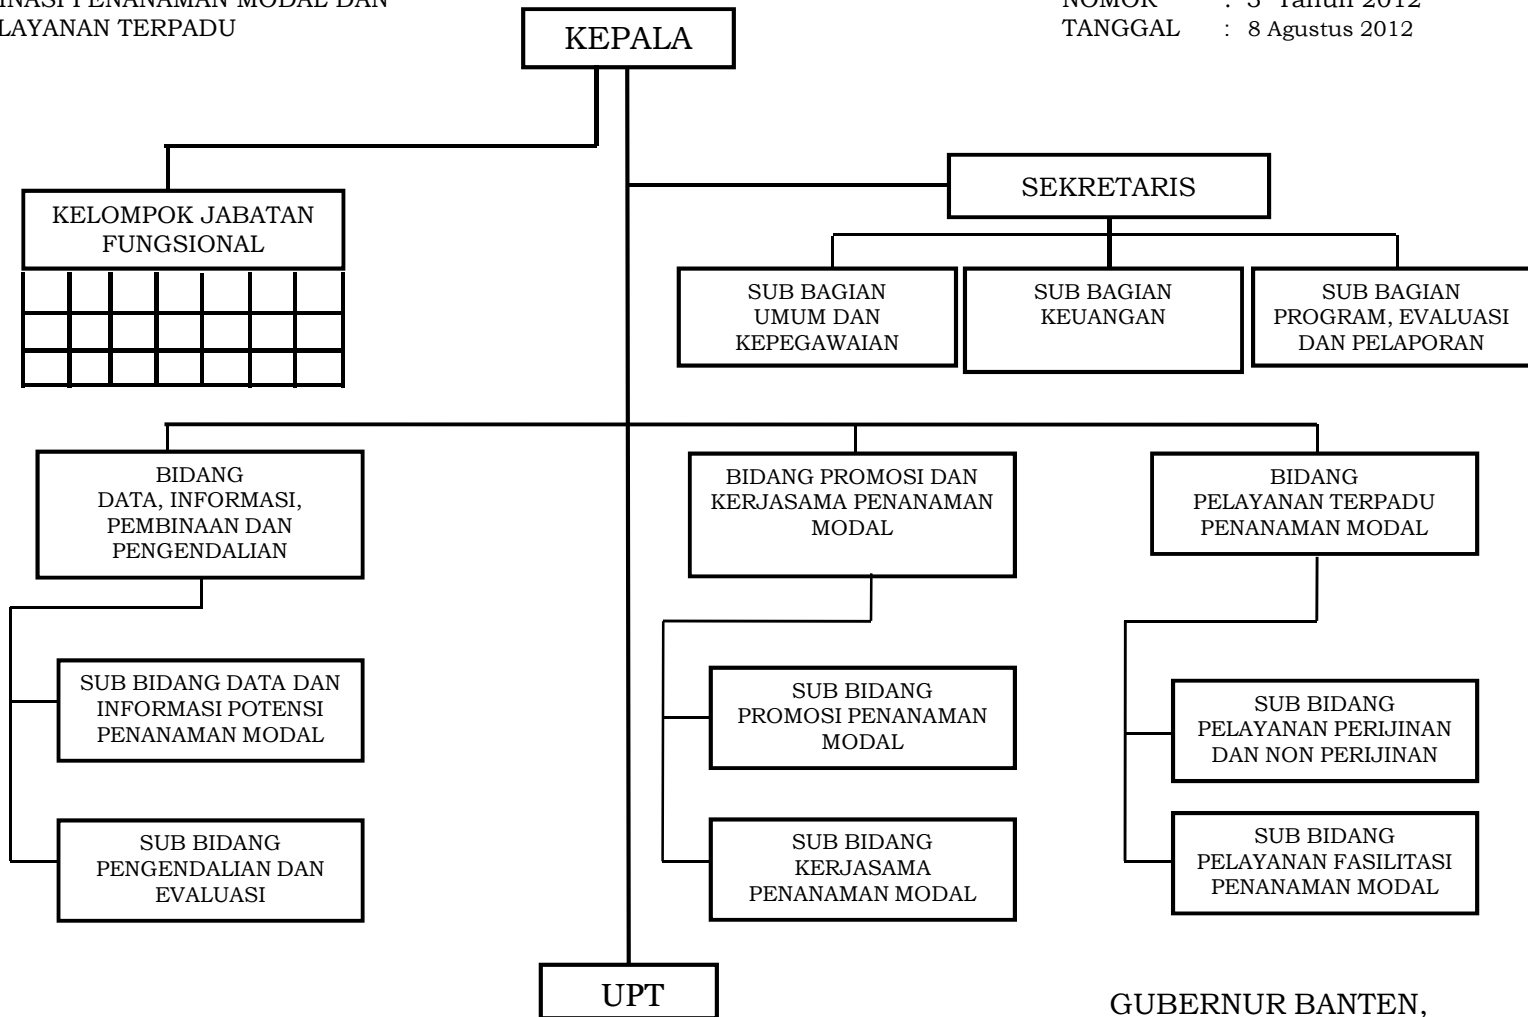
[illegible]INASI PENANAMAN MODAL DAN
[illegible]LAYANAN TERPADU

NOMOR : 5 Tahun 2012
TANGGAL : 8 Agustus 2012

KEPALA

KELOMPOK JABATAN FUNGSIONAL

SEKRETARIS

SUB BAGIAN UMUM DAN KEPEGAWAIAN

SUB BAGIAN KEUANGAN

SUB BAGIAN PROGRAM, EVALUASI DAN PELAPORAN

BIDANG DATA, INFORMASI, PEMBINAAN DAN PENGENDALIAN

BIDANG PROMOSI DAN KERJASAMA PENANAMAN MODAL

BIDANG PELAYANAN TERPADU PENANAMAN MODAL

SUB BIDANG DATA DAN INFORMASI POTENSI PENANAMAN MODAL

SUB BIDANG PENGENDALIAN DAN EVALUASI

SUB BIDANG PROMOSI PENANAMAN MODAL

SUB BIDANG KERJASAMA PENANAMAN MODAL

SUB BIDANG PELAYANAN PERIJINAN DAN NON PERIJINAN

SUB BIDANG PELAYANAN FASILITASI PENANAMAN MODAL

UPT

GUBERNUR BANTEN,